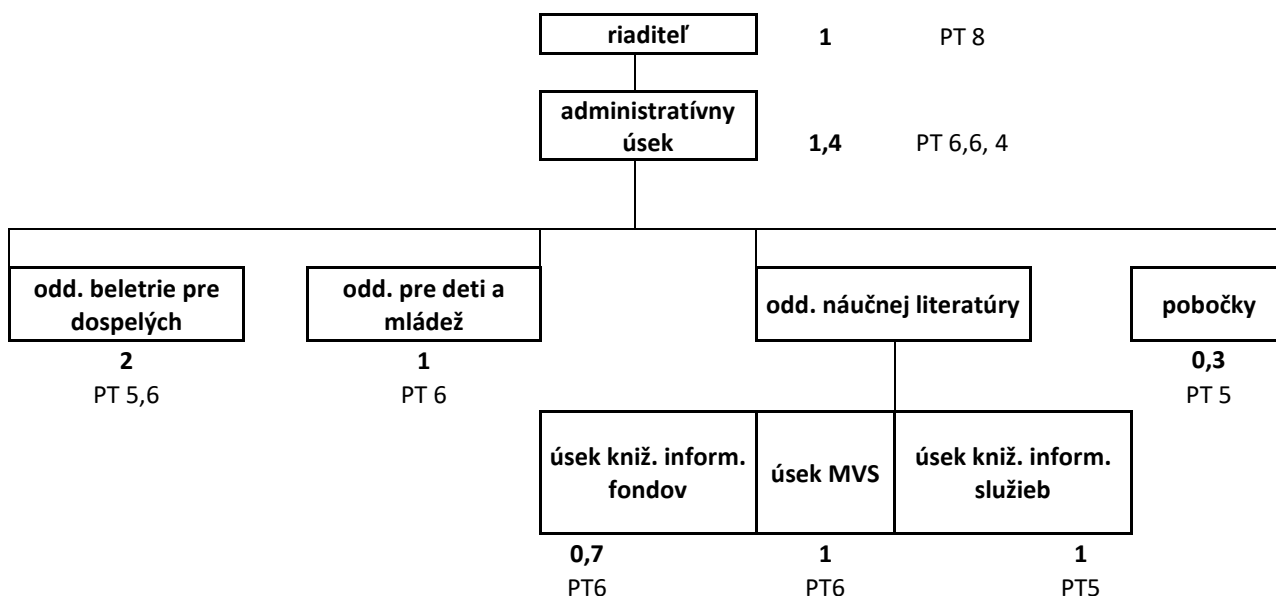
riaditeľ 1 PT 8

administratívny úsek 1,4 PT 6,6, 4

odd. beletrie pre dospelých
2
PT 5,6

odd. pre deti a mládež
1
PT 6

odd. náučnej literatúry

pobočky
0,3
PT 5

úsek kniž. inform. fondov
0,7
PT6

úsek MVS
1
PT6

úsek kniž. inform. služieb
1
PT5